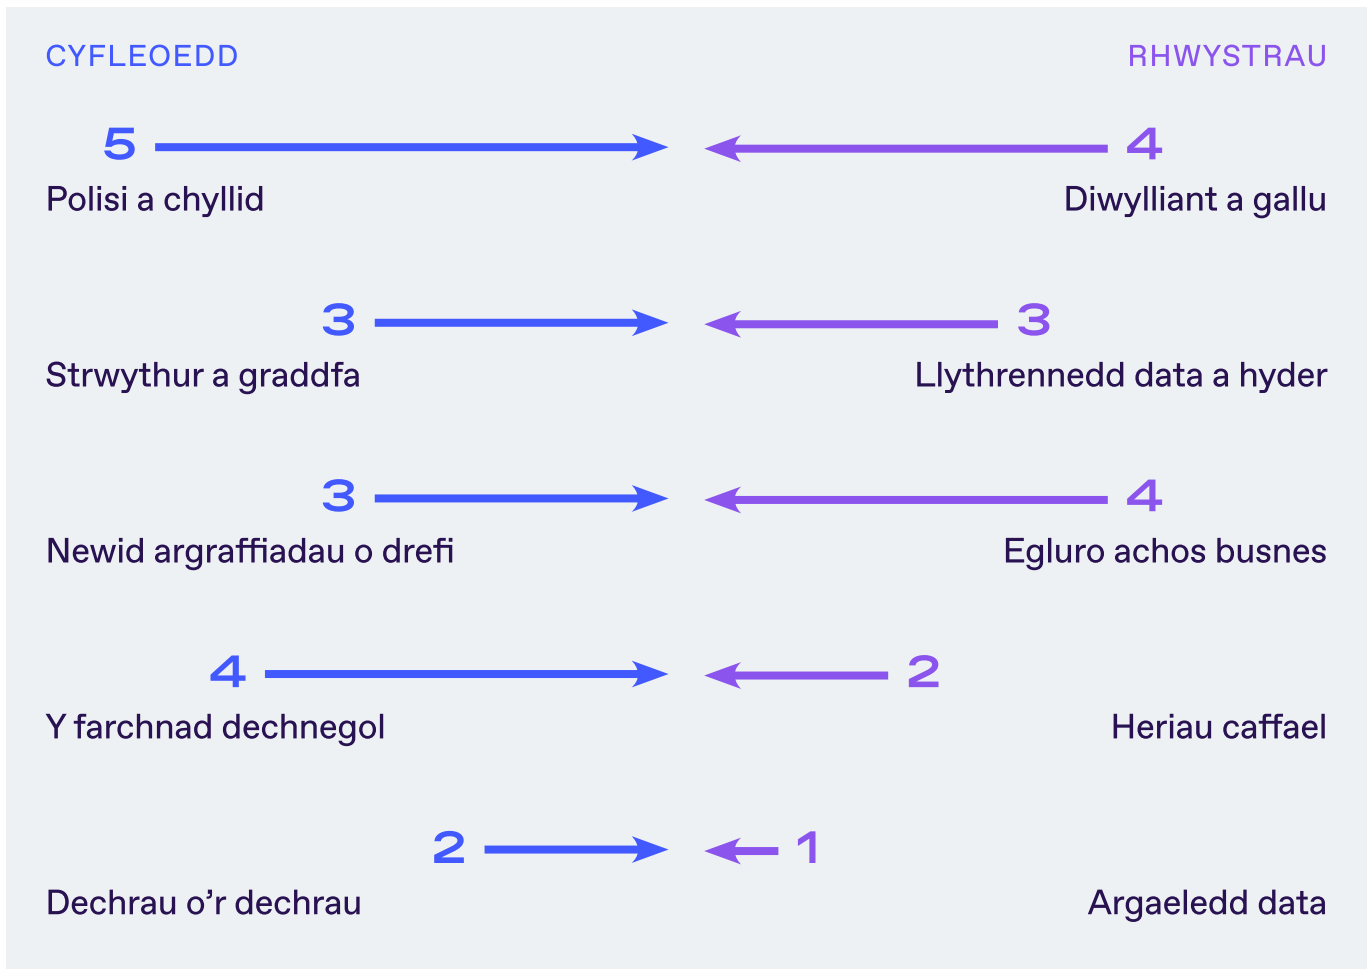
CYFLEOEDD

RHWYSTRAU

5
Polisi a chyllid

4
Diwylliant a gallu

3
Strwythur a graddfa

3
Llythrennedd data a hyder

3
Newid argraffiadau o drefi

4
Egluro achos busnes

4
Y farchnad dechnegol

2
Heriau caffael

2
Dechrau o’r dechrau

1
Argaeledd data